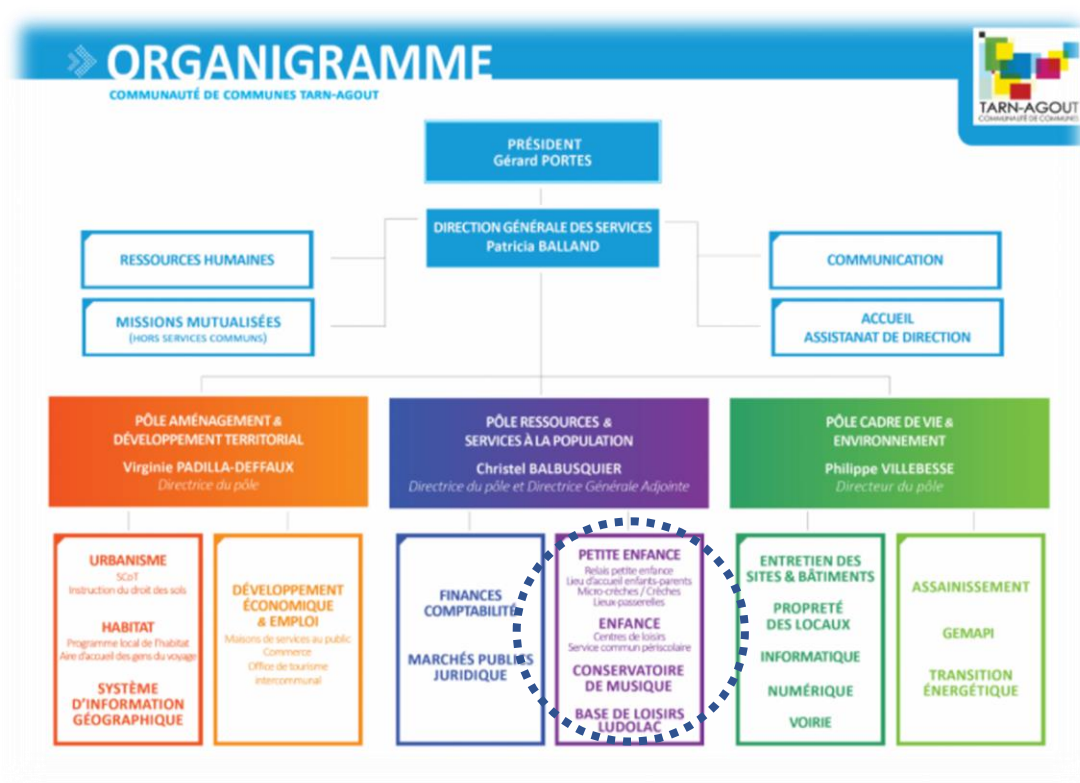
ORGANIGRAMME
COMMUNAUTÉ DE COMMUNES TARN-AGOUT

TARN-AGOUT
COMMUNAUTÉ DE COMMUNES

PRÉSIDENT
Gérard PORTES

DIRECTION GÉNÉRALE DES SERVICES
Patricia BALLAND

RESSOURCES HUMAINES

MISSIONS MUTUALISÉES
(HORS SERVICES COMMUNS)

COMMUNICATION

ACCUEIL
ASSISTANAT DE DIRECTION

PÔLE AMÉNAGEMENT & DÉVELOPPEMENT TERRITORIAL
Virginie PADILLA-DEFFAUX
Directrice du pôle

PÔLE RESSOURCES & SERVICES À LA POPULATION
Christel BALBUSQUIER
Directrice du pôle et Directrice Générale Adjointe

PÔLE CADRE DE VIE & ENVIRONNEMENT
Philippe VILLEBESSE
Directeur du pôle

URBANISME
SCoT
Instruction du droit des sols

HABITAT
Programme local de l'habitat
Aire d'accueil des gens du voyage

SYSTÈME D'INFORMATION GÉOGRAPHIQUE

DÉVELOPPEMENT ÉCONOMIQUE & EMPLOI
Maisons de services au public
Commerce
Office de tourisme intercommunal

FINANCES COMPTABILITÉ

MARCHÉS PUBLICS JURIDIQUE

PETITE ENFANCE
Relais petite enfance
Lieu d'accueil enfants-parents
Micro-crèches / Crèches
Lieux passerelles

ENFANCE
Centres de loisirs
Service commun périscolaire

CONSERVATOIRE DE MUSIQUE

BASE DE LOISIRS LUDOLAC

ENTRETIEN DES SITES & BÂTIMENTS

PROPRETÉ DES LOCAUX

INFORMATIQUE

NUMÉRIQUE

VOIRIE

ASSAINISSEMENT

GEMAPI

TRANSITION ÉNERGÉTIQUE